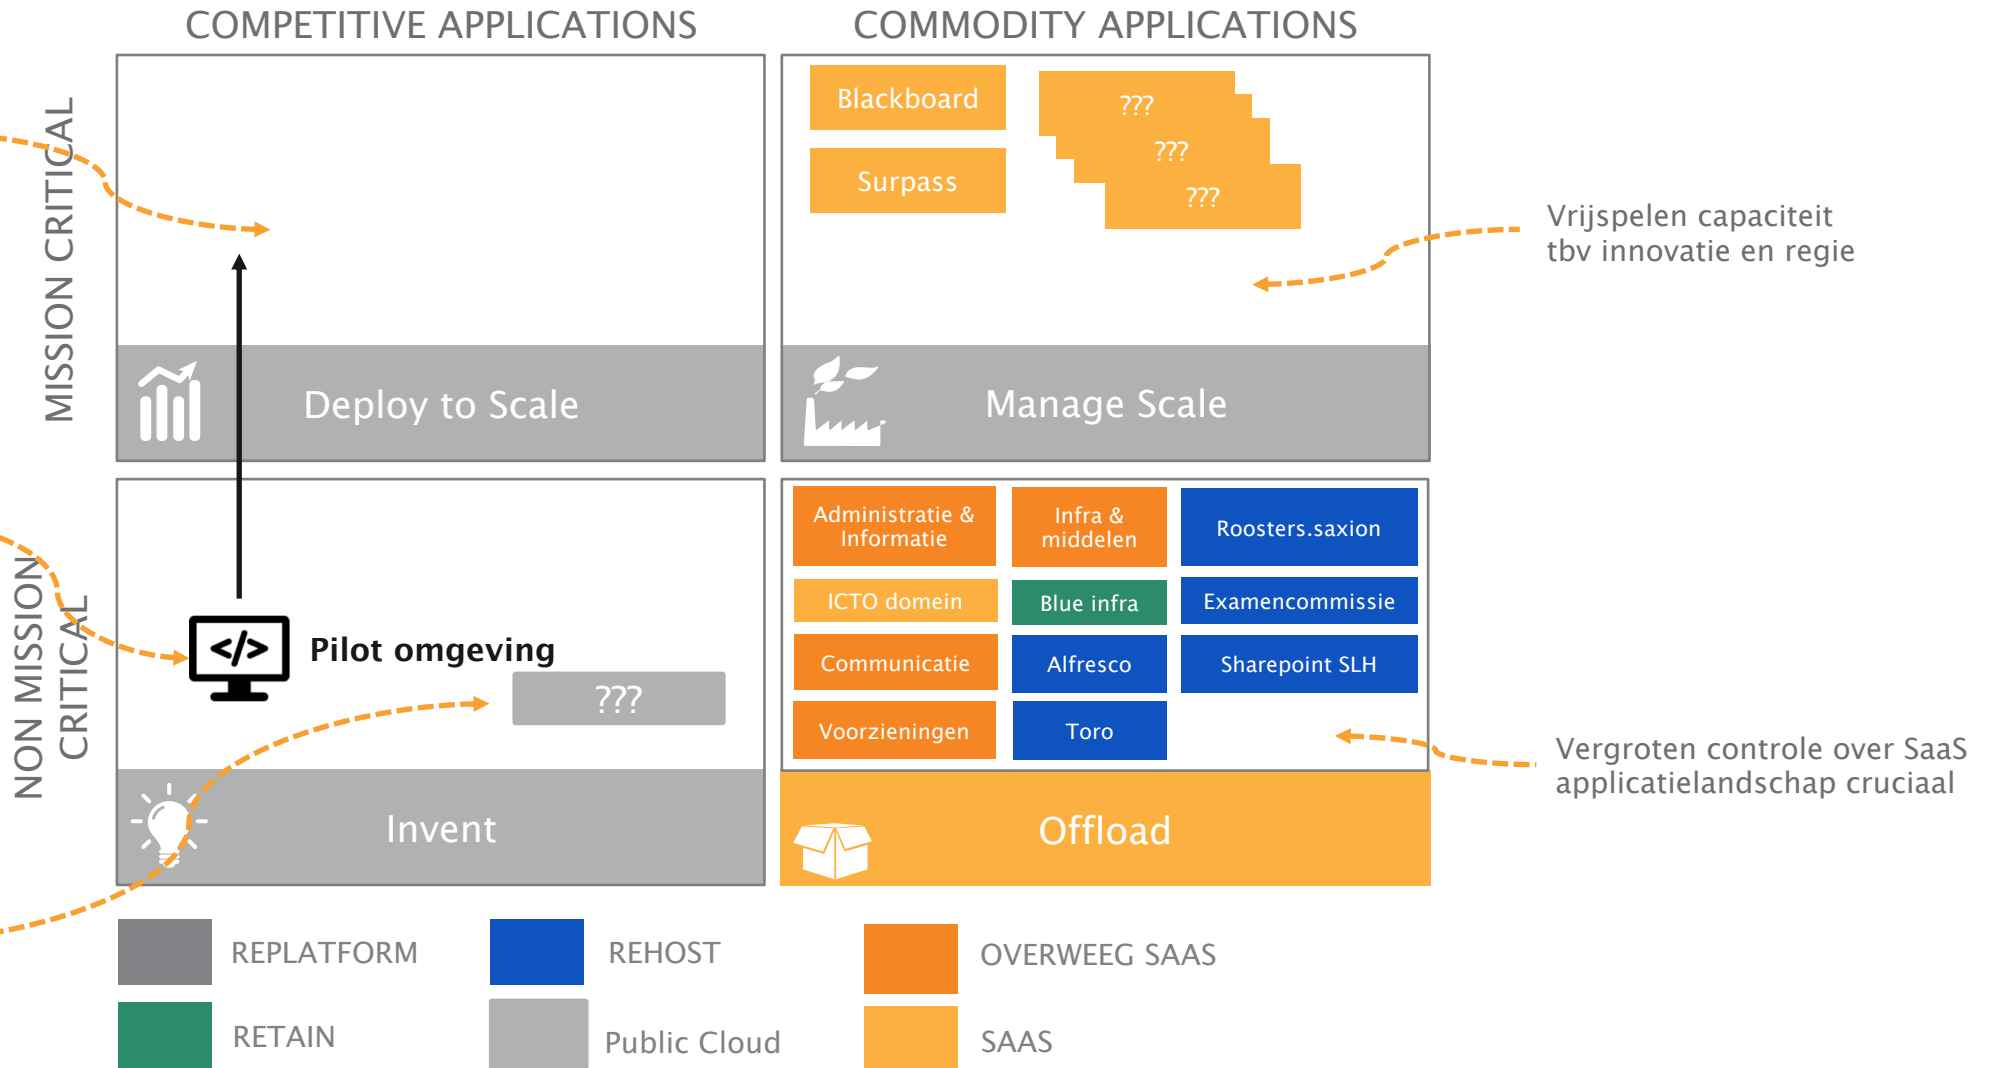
COMPETITIVE APPLICATIONS

COMMODITY APPLICATIONS

MISSION CRITICAL

Deploy to Scale

Blackboard

Surpass

???

???

???

Manage Scale

Vrijspelen capaciteit tbv innovatie en regie

NON MISSION CRITICAL

Pilot omgeving

???

Invent

Administratie & Informatie

Infra & middelen

Roosters.saxion

ICTO domein

Blue infra

Examencommissie

Communicatie

Alfresco

Sharepoint SLH

Voorzieningen

Toro

Offload

Vergroten controle over SaaS applicatielandschap cruciaal

REPLATFORM

REHOST

OVERWEEG SAAS

RETAIN

Public Cloud

SAAS